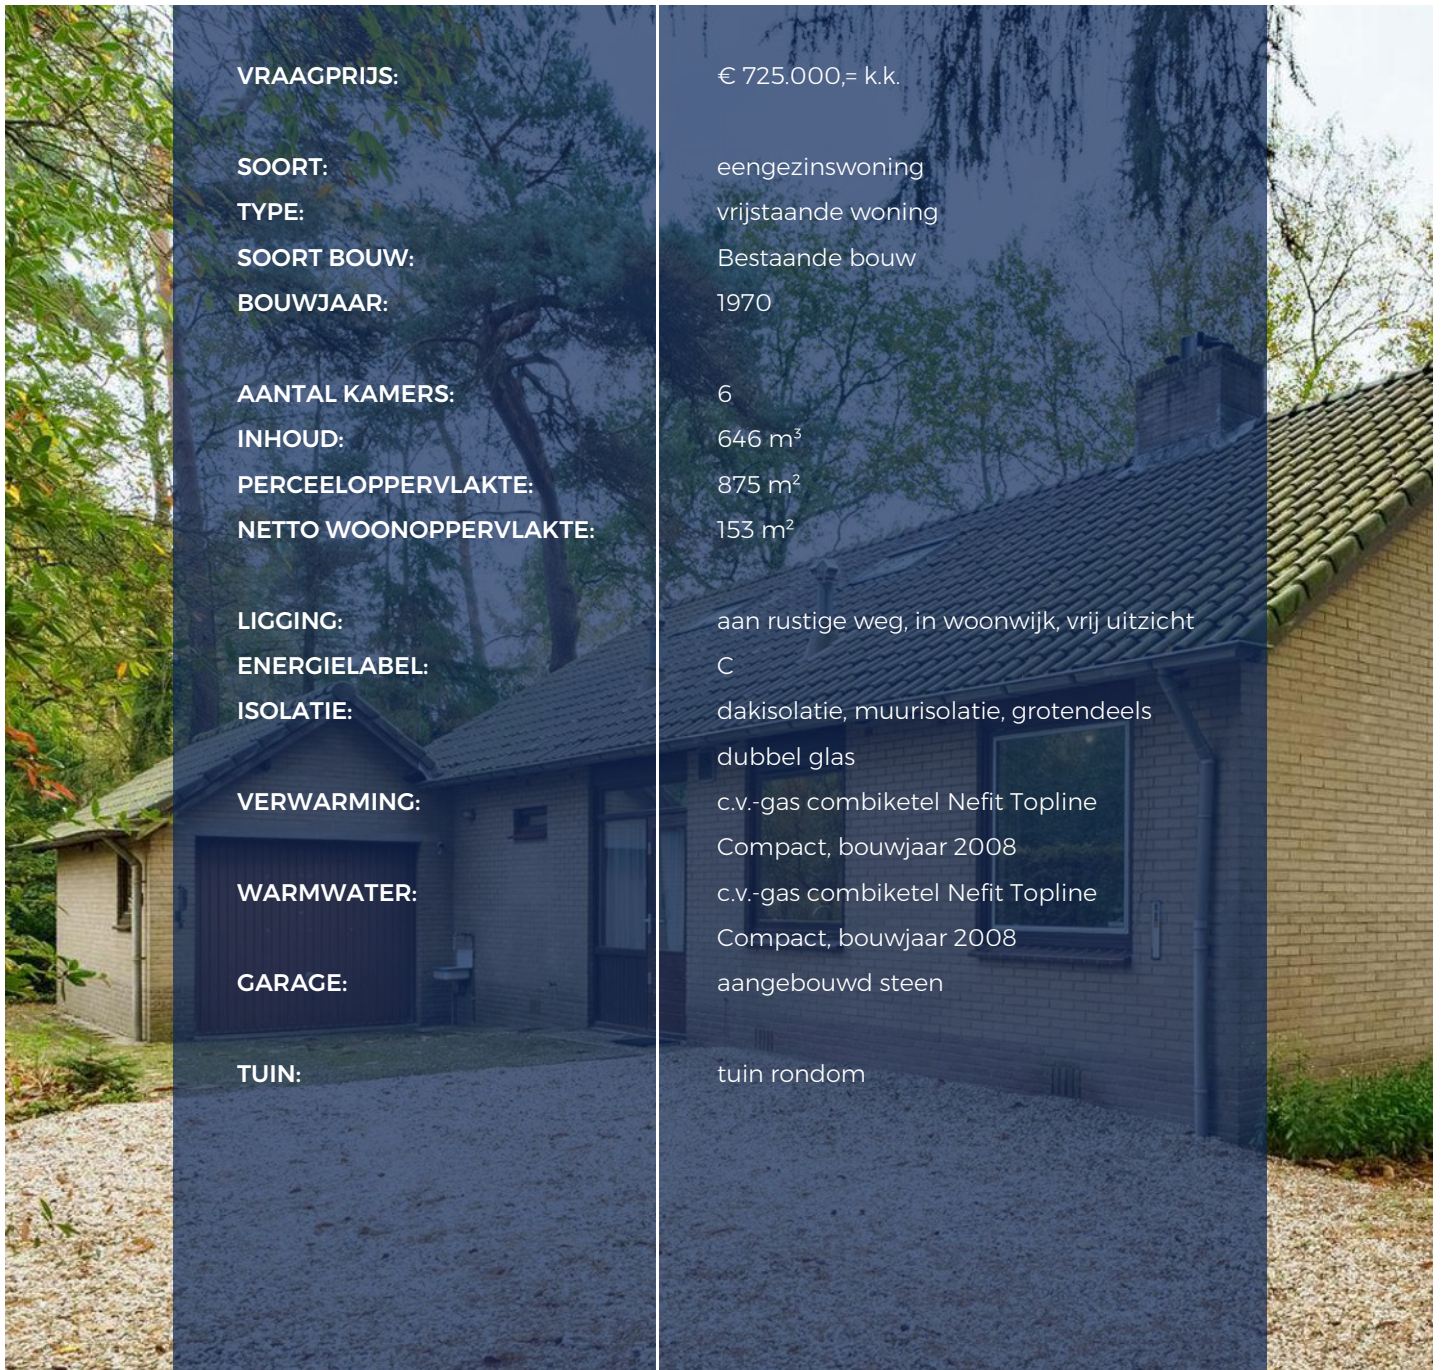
| | |
|---|---|
| VRAAGPRIJS: | € 725.000,= k.k. |
| SOORT: | eengezinswoning |
| TYPE: | vrijstaande woning |
| SOORT BOUW: | Bestaande bouw |
| BOUWJAAR: | 1970 |
| AANTAL KAMERS: | 6 |
| INHOUD: | 646 m$^3$ |
| PERCEELOPPERVLAKTE: | 875 m$^2$ |
| NETTO WOONOPPERVLAKTE: | 153 m$^2$ |
| LIGGING: | aan rustige weg, in woonwijk, vrij uitzicht |
| ENERGIELABEL: | C |
| ISOLATIE: | dakisolatie, muurisolatie, grotendeels dubbel glas |
| VERWARMING: | c.v.-gas combiketel Nefit Topline Compact, bouwjaar 2008 |
| WARMWATER: | c.v.-gas combiketel Nefit Topline Compact, bouwjaar 2008 |
| GARAGE: | aangebouwd steen |
| TUIN: | tuin rondom |